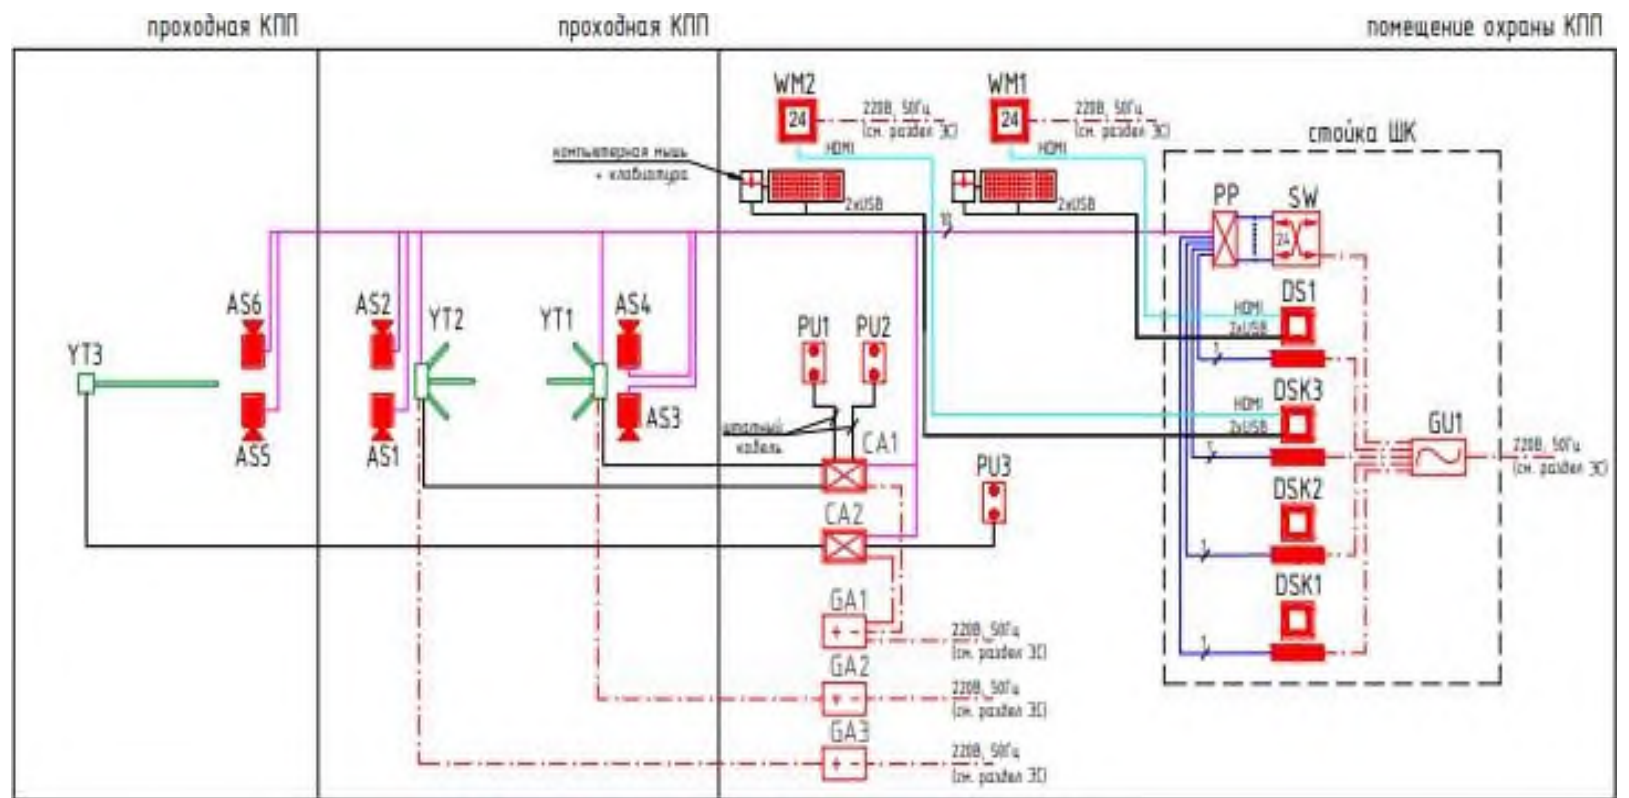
проходная КПП

проходная КПП

помещение охраны КПП

WM2
24
220В, 50Гц
(см. раздел ЭС)
HDMI

WM1
24
220В, 50Гц
(см. раздел ЭС)
HDMI

стойка ШК

компьютерная мышь + клавиатура

2xUSB

2xUSB

10

PP

SW
24

AS6
AS5
YT3

AS2
AS1
YT2

YT1
AS4
AS3

PU1
PU2

штатный кабель

CA1
CA2

PU3

DS1
HDMI
2xUSB

DSK3
HDMI
2xUSB

DSK2

DSK1

GU1
220В, 50Гц
(см. раздел ЭС)

GA1
+ -
220В, 50Гц
(см. раздел ЭС)

GA2
+ -
220В, 50Гц
(см. раздел ЭС)

GA3
+ -
220В, 50Гц
(см. раздел ЭС)